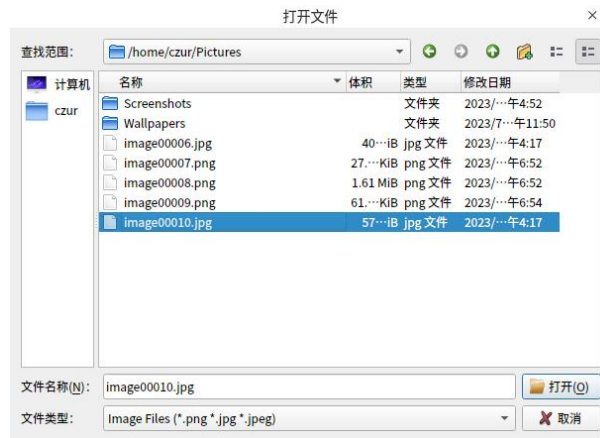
打开文件

查找范围: /home/czur/Pictures

计算机
czur

| 名称 | 体积 | 类型 | 修改日期 |
|---|---|---|---|
| Screenshots | | 文件夹 | 2023/…午4:52 |
| Wallpapers | | 文件夹 | 2023/7…午11:50 |
| image00006.jpg | 40…iB | jpg 文件 | 2023/…午4:17 |
| image00007.png | 27.…KiB | png 文件 | 2023/…午6:52 |
| image00008.png | 1.61 MiB | png 文件 | 2023/…午6:52 |
| image00009.png | 61.…KiB | png 文件 | 2023/…午6:54 |
| image00010.jpg | 57…iB | jpg 文件 | 2023/…午4:17 |

文件名称(N): image00010.jpg
打开(O)
文件类型: Image Files (*.png *.jpg *.jpeg)
取消